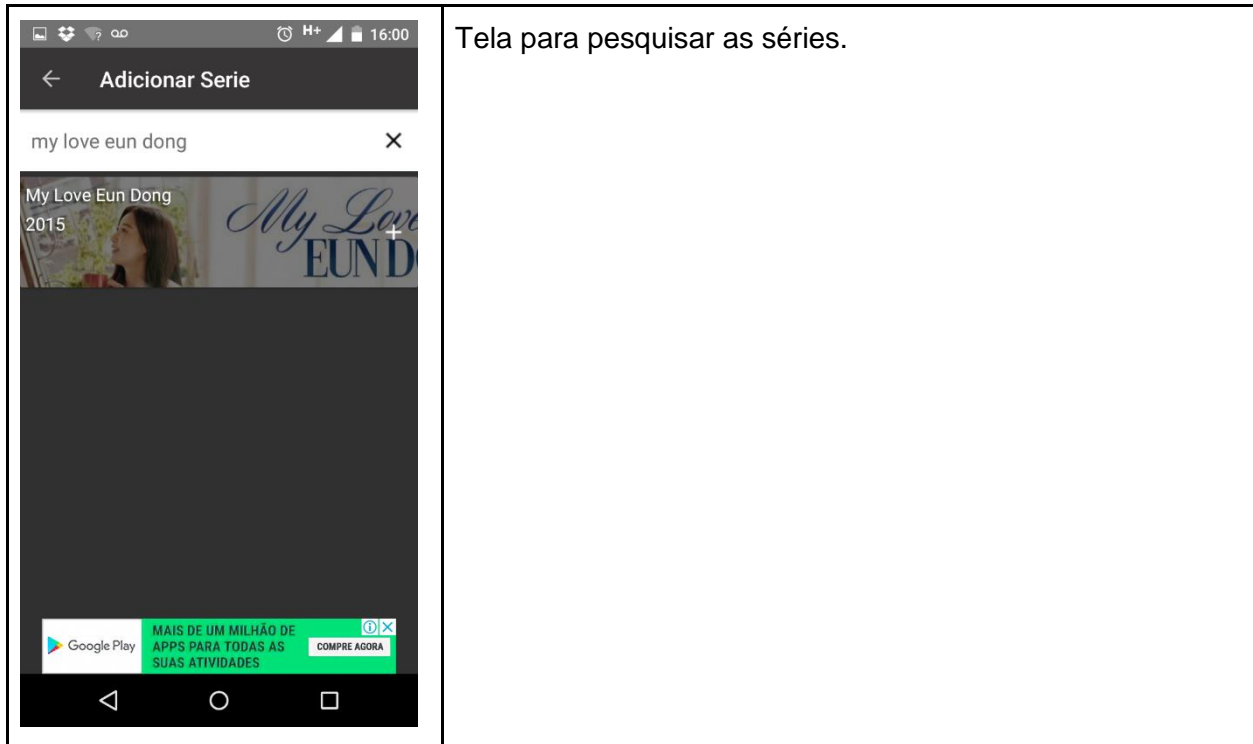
| H+ 16:00 Adicionar Serie my love eun dong × My Love Eun Dong 2015 My Love EUN D + Google Play MAIS DE UM MILHÃO DE APPS PARA TODAS AS SUAS ATIVIDADES COMPRE AGORA | Tela para pesquisar as séries. |
|---|---|